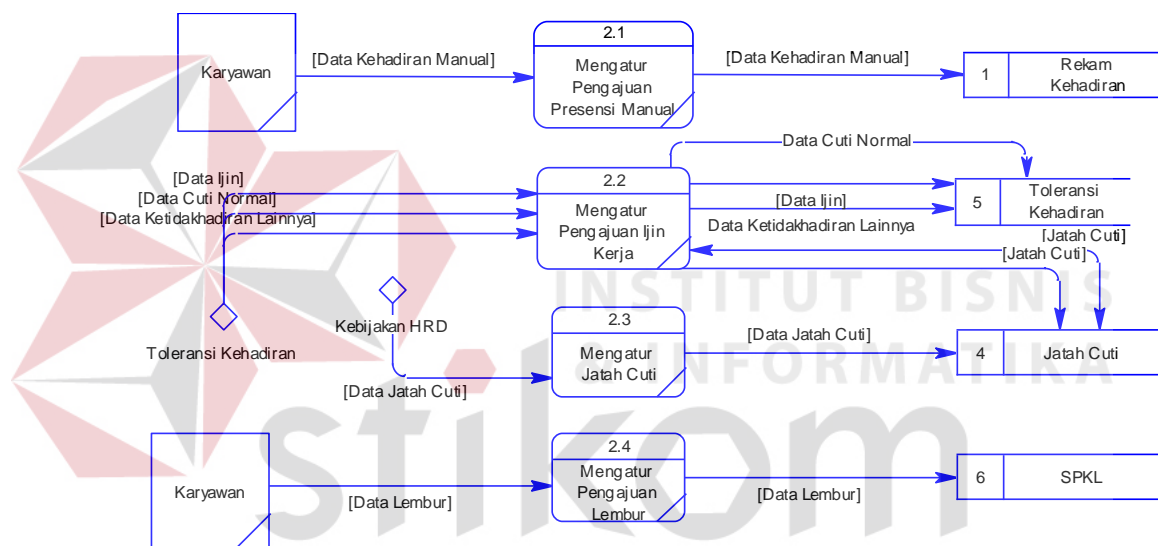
Karyawan

[Data Kehadiran Manual]

2.1
Mengatur Pengajuan Presensi Manual

[Data Kehadiran Manual]

1
Rekam Kehadiran

Data Cuti Normal

[Data Ijin]
[Data Cuti Normal]
[Data Ketidakhadiran Lainnya]

2.2
Mengatur Pengajuan Ijin Kerja

[Data Ijin]

Data Ketidakhadiran Lainnya

5
Toleransi Kehadiran

[Jatah Cuti]
[Jatah Cuti]

Kebijakan HRD

Toleransi Kehadiran

2.3
Mengatur Jatah Cuti

[Data Jatah Cuti]

4
Jatah Cuti

[Data Jatah Cuti]

INSTITUT BISNIS INFORMATIKA

stikom

Karyawan

[Data Lembur]

2.4
Mengatur Pengajuan Lembur

[Data Lembur]

6
SPKL